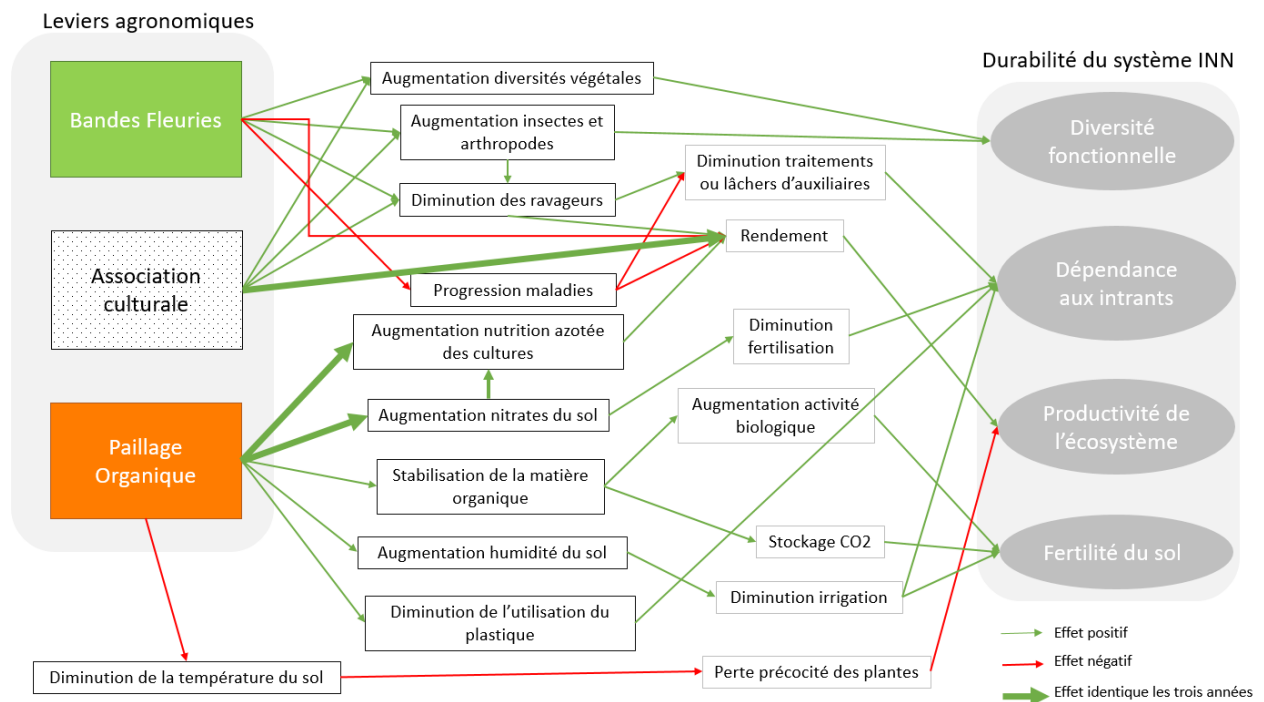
Leviers agronomiques

Bandes Fleuries

Association culturale

Paillage Organique

Augmentation diversités végétales

Augmentation insectes et arthropodes

Diminution des ravageurs

Diminution traitements ou lâchers d'auxiliaires

Rendement

Progression maladies

Augmentation nutrition azotée des cultures

Diminution fertilisation

Augmentation nitrates du sol

Augmentation activité biologique

Stabilisation de la matière organique

Stockage CO2

Augmentation humidité du sol

Diminution irrigation

Diminution de l'utilisation du plastique

Diminution de la température du sol

Perte précocité des plantes

Durabilité du système INN

Diversité fonctionnelle

Dépendance aux intrants

Productivité de l'écosystème

Fertilité du sol

Effet positif

Effet négatif

Effet identique les trois années